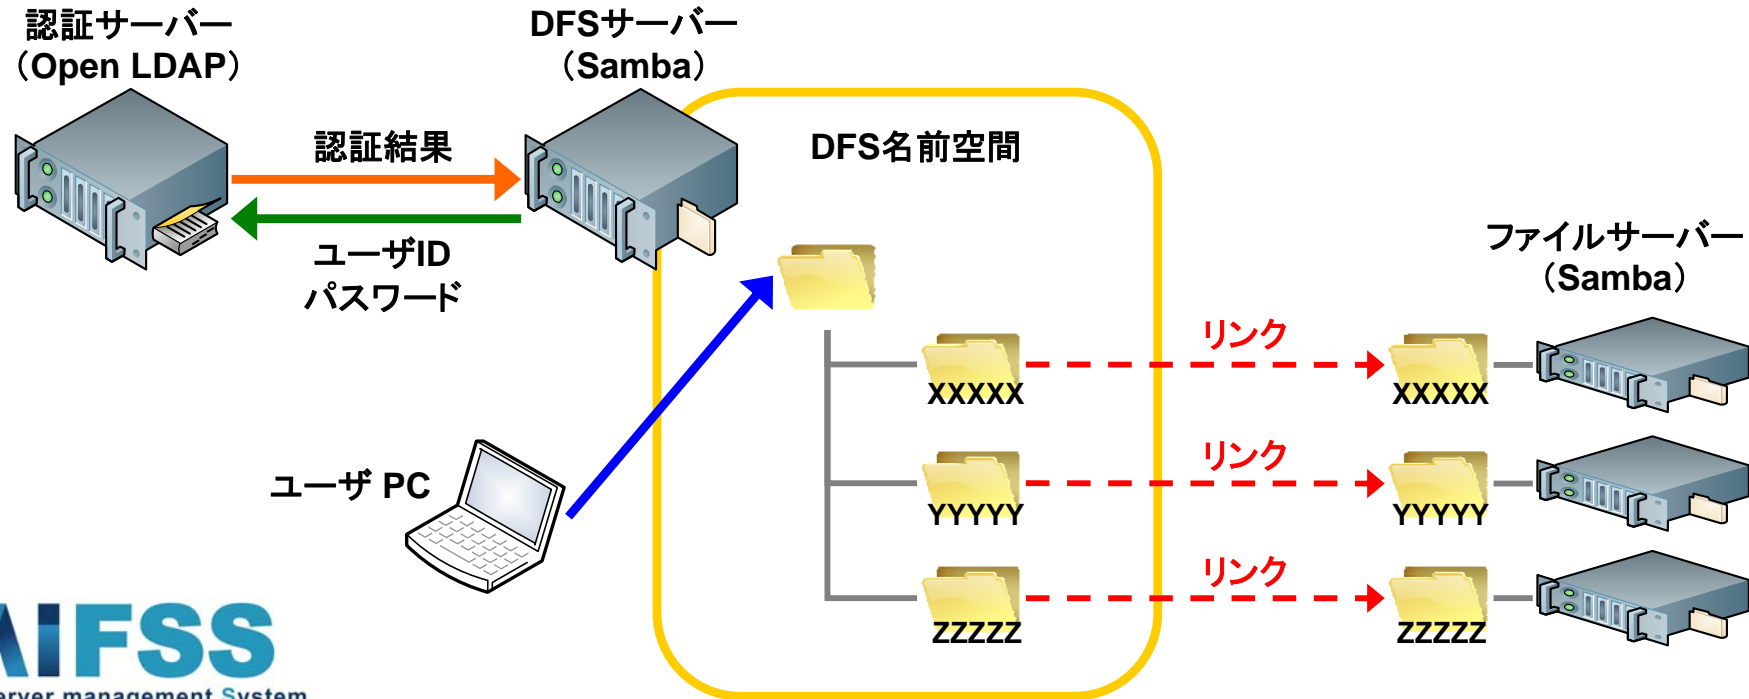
認証サーバー
（Open LDAP）

DFSサーバー
（Samba）

認証結果

ユーザID
パスワード

DFS名前空間

ファイルサーバー
（Samba）

リンク

XXXXX

XXXXX

リンク

YYYYY

YYYYY

リンク

ZZZZZ

ZZZZZ

ユーザ PC

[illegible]IFSS
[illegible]erver management System